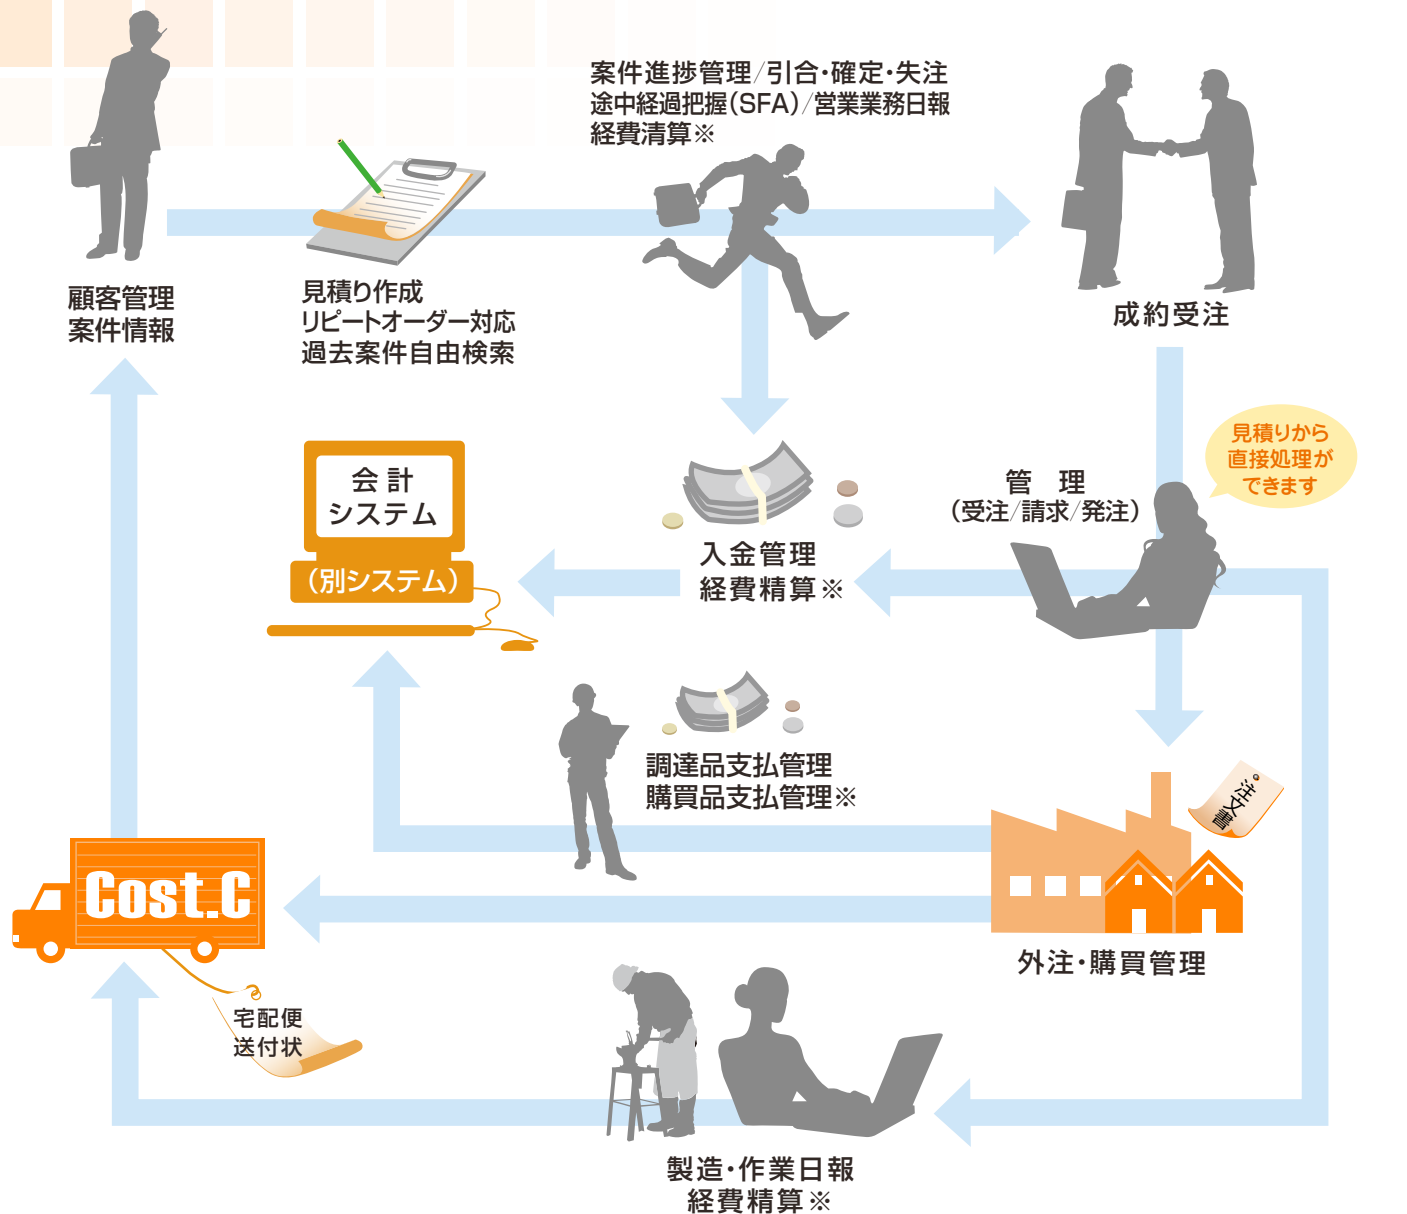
案件進捗管理/引合・確定・失注
途中経過把握(SFA)/営業業務日報
経費清算※

顧客管理
案件情報

見積り作成
リピートオーダー対応
過去案件自由検索

成約受注

見積りから
直接処理が
できます

管　理
(受注/請求/発注)

会 計
システム
(別システム)

入金管理
経費精算※

調達品支払管理
購買品支払管理※

注文書

Cost.C

外注・購買管理

宅配便
送付状

製造・作業日報
経費精算※